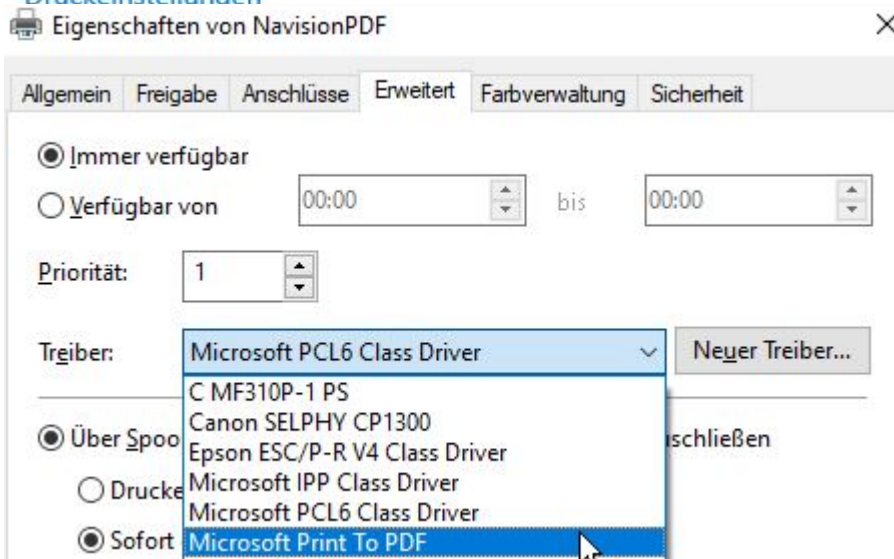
Druckeinstellungen
Eigenschaften von NavisionPDF
×

Allgemein | Freigabe | Anschlüsse | Erweitert | Farbverwaltung | Sicherheit

Immer verfügbar
Verfügbar von 00:00 bis 00:00

Priorität: 1

Treiber: Microsoft PCL6 Class Driver
Neuer Treiber...

C MF310P-1 PS
Canon SELPHY CP1300
Epson ESC/P-R V4 Class Driver
Microsoft IPP Class Driver
Microsoft PCL6 Class Driver
Microsoft Print To PDF

Über Spoo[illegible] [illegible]schließen
Drucke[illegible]
Sofort